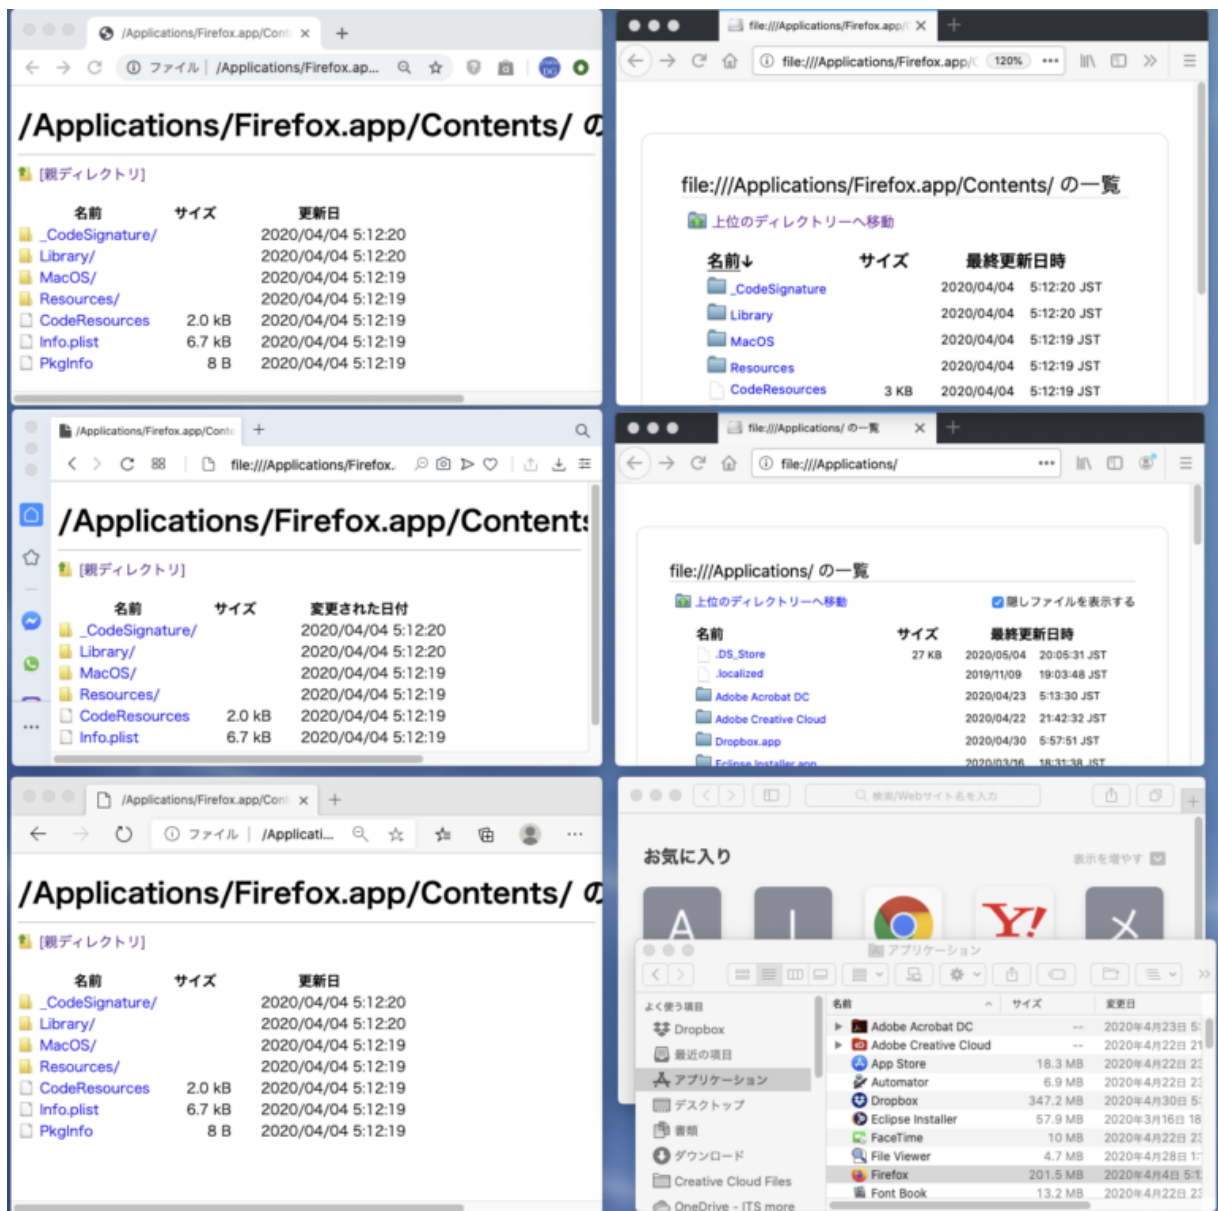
/Applications/Firefox.app/Cont ×

ファイル | /Applications/Firefox.ap...

/Applications/Firefox.app/Contents/ の

[親ディレクトリ]

| 名前 | サイズ | 更新日 |
|---|---|---|
| _CodeSignature/ | | 2020/04/04 5:12:20 |
| Library/ | | 2020/04/04 5:12:20 |
| MacOS/ | | 2020/04/04 5:12:19 |
| Resources/ | | 2020/04/04 5:12:19 |
| CodeResources | 2.0 kB | 2020/04/04 5:12:19 |
| Info.plist | 6.7 kB | 2020/04/04 5:12:19 |
| PkgInfo | 8 B | 2020/04/04 5:12:19 |

file:///Applications/Firefox.app/ ×

file:///Applications/Firefox.app/ 120%

file:///Applications/Firefox.app/Contents/ の一覧

上位のディレクトリーへ移動

| 名前↓ | サイズ | 最終更新日時 | |
|---|---|---|---|
| _CodeSignature | | 2020/04/04 | 5:12:20 JST |
| Library | | 2020/04/04 | 5:12:20 JST |
| MacOS | | 2020/04/04 | 5:12:19 JST |
| Resources | | 2020/04/04 | 5:12:19 JST |
| CodeResources | 3 KB | 2020/04/04 | 5:12:19 JST |

/Applications/Firefox.app/Conte

file:///Applications/Firefox.

/Applications/Firefox.app/Content

[親ディレクトリ]

| 名前 | サイズ | 変更された日付 |
|---|---|---|
| _CodeSignature/ | | 2020/04/04 5:12:20 |
| Library/ | | 2020/04/04 5:12:20 |
| MacOS/ | | 2020/04/04 5:12:19 |
| Resources/ | | 2020/04/04 5:12:19 |
| CodeResources | 2.0 kB | 2020/04/04 5:12:19 |
| Info.plist | 6.7 kB | 2020/04/04 5:12:19 |

file:///Applications/ の一覧 ×

file:///Applications/

file:///Applications/ の一覧

上位のディレクトリーへ移動

隠しファイルを表示する

| 名前 | サイズ | 最終更新日時 | |
|---|---|---|---|
| .DS_Store | 27 KB | 2020/05/04 | 20:05:31 JST |
| .localized | | 2019/11/09 | 19:03:48 JST |
| Adobe Acrobat DC | | 2020/04/23 | 5:13:30 JST |
| Adobe Creative Cloud | | 2020/04/22 | 21:42:32 JST |
| Dropbox.app | | 2020/04/30 | 5:57:51 JST |
| Eclipse Installer.app | | 2020/03/16 | 18:31:38 JST |

/Applications/Firefox.app/Cont ×

ファイル | /Applicati...

/Applications/Firefox.app/Contents/ の

[親ディレクトリ]

| 名前 | サイズ | 更新日 |
|---|---|---|
| _CodeSignature/ | | 2020/04/04 5:12:20 |
| Library/ | | 2020/04/04 5:12:20 |
| MacOS/ | | 2020/04/04 5:12:19 |
| Resources/ | | 2020/04/04 5:12:19 |
| CodeResources | 2.0 kB | 2020/04/04 5:12:19 |
| Info.plist | 6.7 kB | 2020/04/04 5:12:19 |
| PkgInfo | 8 B | 2020/04/04 5:12:19 |

検索/Webサイト名を入力

お気に入り

表示を増やす

A

Y!

アプリケーション

よく使う項目
Dropbox
最近の項目
アプリケーション
デスクトップ
書類
ダウンロード
Creative Cloud Files
OneDrive - ITS more

| 名前 | サイズ | 変更日 |
|---|---|---|
| Adobe Acrobat DC | -- | 2020年4月23日 5: |
| Adobe Creative Cloud | -- | 2020年4月22日 21 |
| App Store | 18.3 MB | 2020年4月22日 2: |
| Automator | 6.9 MB | 2020年4月22日 2: |
| Dropbox | 347.2 MB | 2020年4月30日 5: |
| Eclipse Installer | 57.9 MB | 2020年3月16日 18 |
| FaceTime | 10 MB | 2020年4月22日 2: |
| File Viewer | 4.7 MB | 2020年4月28日 1: |
| Firefox | 201.5 MB | 2020年4月4日 5:1 |
| Font Book | 13.2 MB | 2020年4月22日 2: |